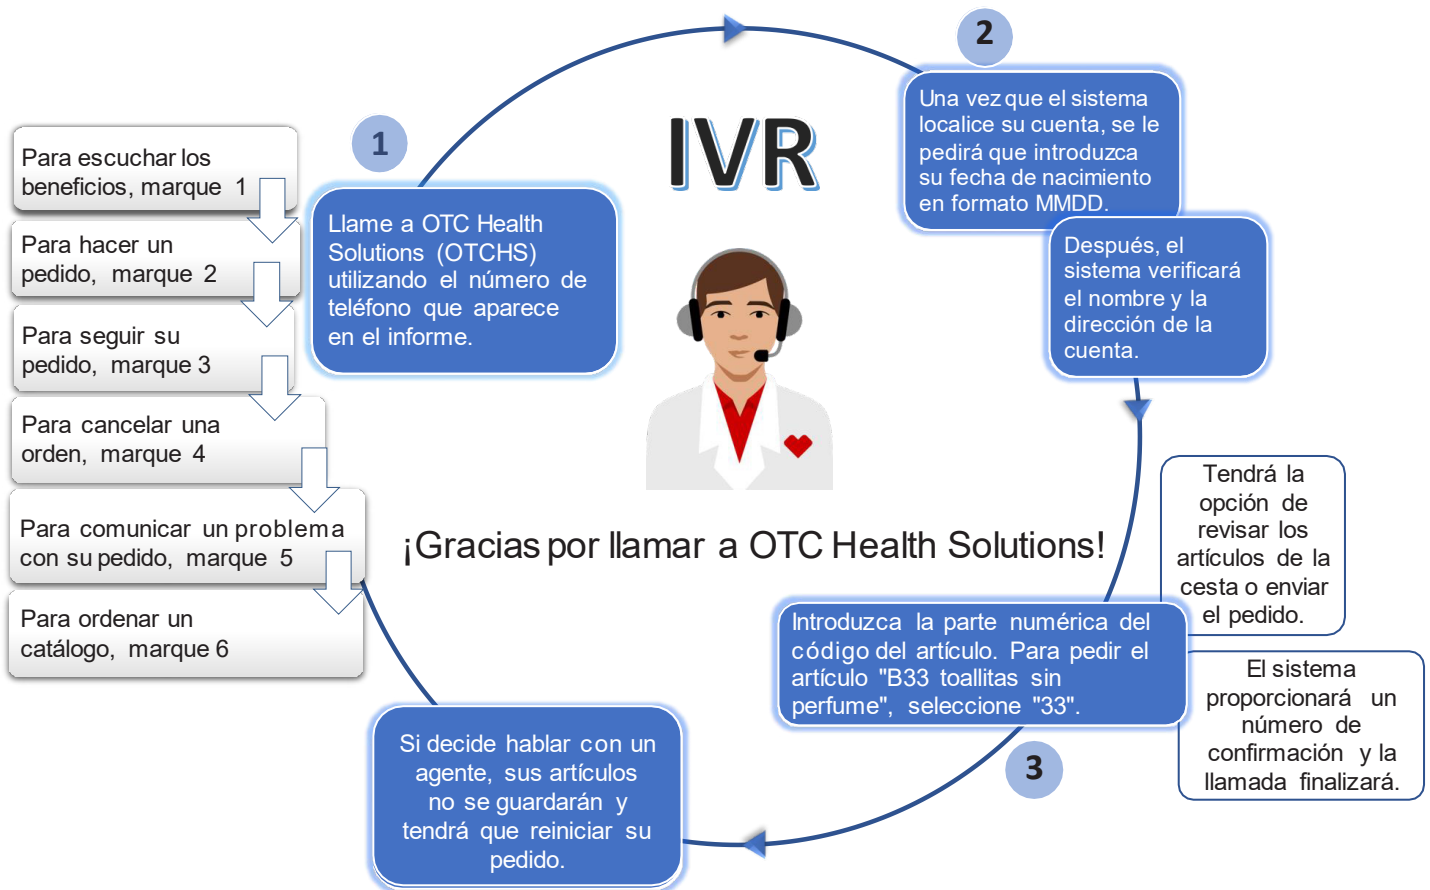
IVR

1

Llame a OTC Health Solutions (OTCHS) utilizando el número de teléfono que aparece en el informe.

2

Una vez que el sistema localice su cuenta, se le pedirá que introduzca su fecha de nacimiento en formato MMDD.

Después, el sistema verificará el nombre y la dirección de la cuenta.

Para escuchar los beneficios, marque 1

Para hacer un pedido, marque 2

Para seguir su pedido, marque 3

Para cancelar una orden, marque 4

Para comunicar un problema con su pedido, marque 5

Para ordenar un catálogo, marque 6

¡Gracias por llamar a OTC Health Solutions!

Tendrá la opción de revisar los artículos de la cesta o enviar el pedido.

Introduzca la parte numérica del código del artículo. Para pedir el artículo "B33 toallitas sin perfume", seleccione "33".

El sistema proporcionará un número de confirmación y la llamada finalizará.

3

Si decide hablar con un agente, sus artículos no se guardarán y tendrá que reiniciar su pedido.